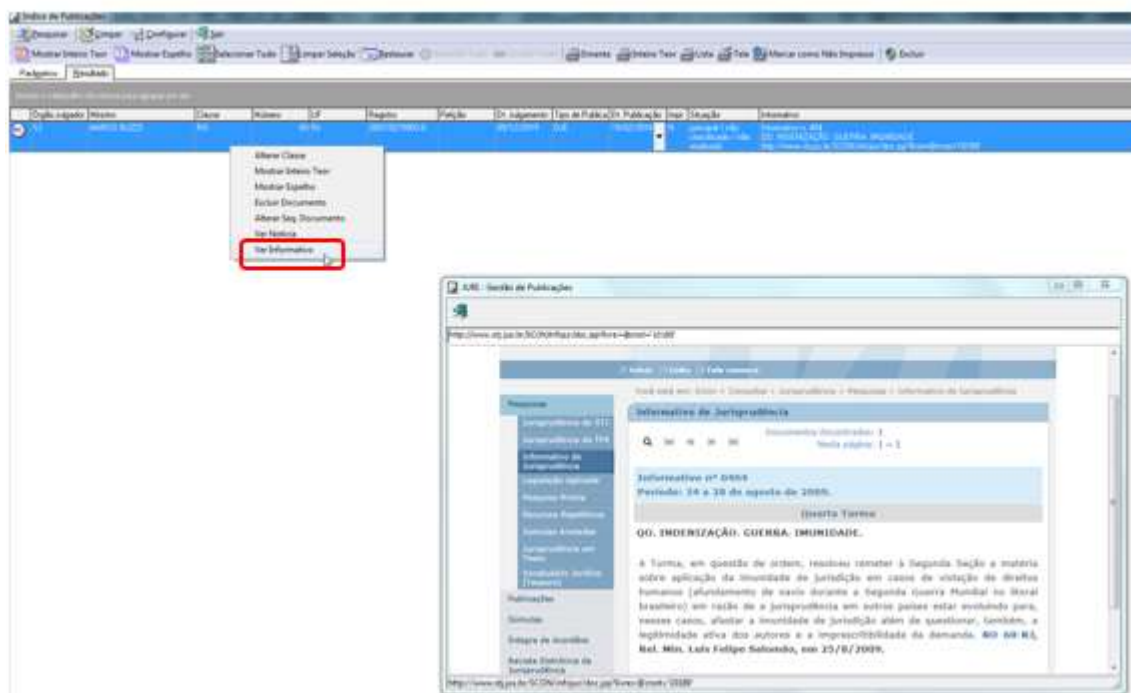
Índice de Publicações
Pesquisar Limpar Configurar Sair
Mostrar Inteiro Teor Mostrar Espelho Selecionar Tudo Limpar Seleção Restaurar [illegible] Ementa Inteiro Teor Lista Tela Marcar como Não Impresso Excluir
Pesquisa Resultado
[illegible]

| Órgão Julgador | Ministro | Classe | Número | UF | Registro | Petição | Dt. Julgamento | Tipo de Publicação | Dt. Publicação | Impr | Situação | Informativo |
|---|---|---|---|---|---|---|---|---|---|---|---|---|
| T4 | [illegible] | RO | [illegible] | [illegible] | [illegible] | | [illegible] | DJE | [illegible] | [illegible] | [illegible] | Informativo n. 404 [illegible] http://www.stj.jus.br/SCON/infojur/doc.jsp?livre=@cnot=10180 |

Alterar Classe
Mostrar Inteiro Teor
Mostrar Espelho
Excluir Documento
Alterar Seq. Documento
Ver Notícia
Ver Informativo

JURIS - Gestão de Publicações
http://www.stj.jus.br/SCON/infojur/doc.jsp?livre=@cnot=10180
Início | Links | Fale conosco
Você está em: Início > Consultar > Jurisprudência > Pesquisas > Informativo de Jurisprudência
Pesquisas
Jurisprudência do STJ
Jurisprudência do TFR
Informativo de Jurisprudência
Legislação Aplicada
Pesquisa Pronta
Recursos Repetitivos
Súmulas Anotadas
Jurisprudência em Teses
Vocabulário Jurídico (Tesauro)
Publicações
Súmulas
Íntegra de Acórdãos
Revista Eletrônica de Jurisprudência
Informativo de Jurisprudência
Documentos Encontrados: 1
Nesta página: 1 – 1
Informativo nº 0404
Período: 24 a 28 de agosto de 2009.
Quarta Turma
QO. INDENIZAÇÃO. GUERRA. IMUNIDADE.
A Turma, em questão de ordem, resolveu remeter à Segunda Seção a matéria sobre aplicação da imunidade de jurisdição em casos de violação de direitos humanos (afundamento de navio durante a Segunda Guerra Mundial no litoral brasileiro) em razão de a jurisprudência em outros países estar evoluindo para, nesses casos, afastar a imunidade de jurisdição além de questionar, também, a legitimidade ativa dos autores e a imprescritibilidade da demanda. RO 60-RJ, Rel. Min. Luis Felipe Salomão, em 25/8/2009.
http://www.stj.jus.br/SCON/infojur/doc.jsp?livre=@cnot=10180